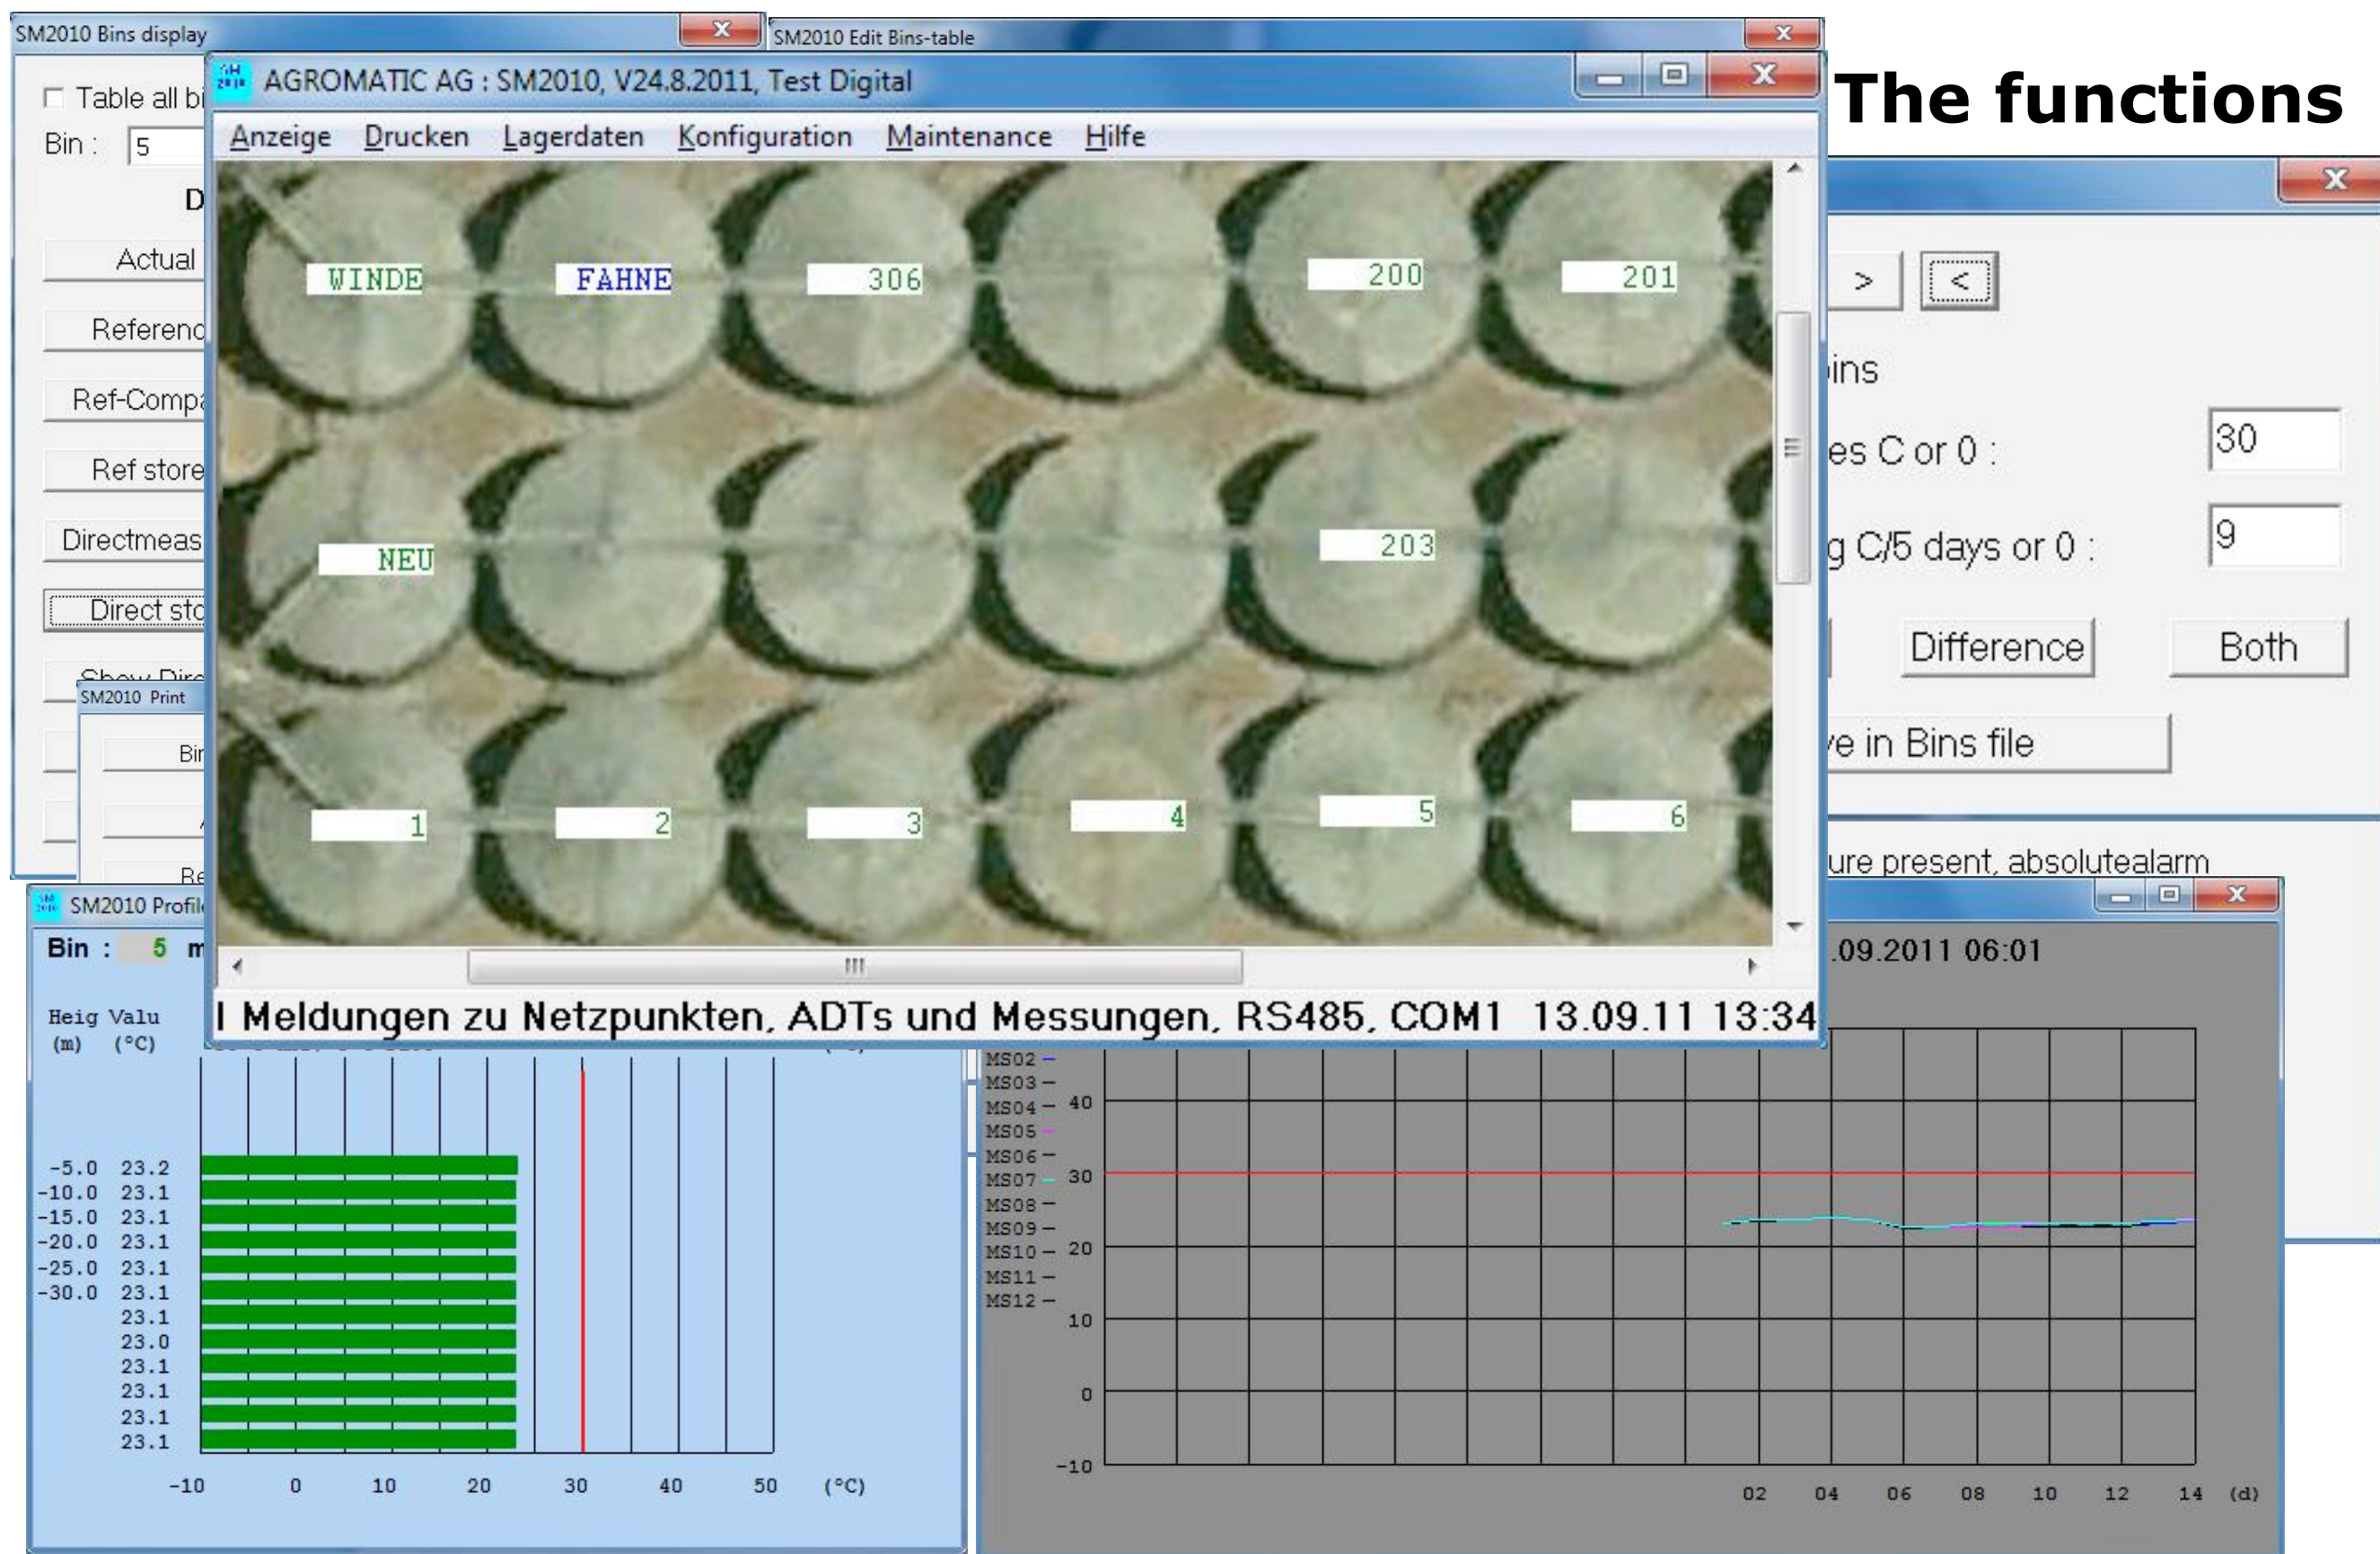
SM2010 Bins display
SM2010 Edit Bins-table
AGROMATIC AG : SM2010, V24.8.2011, Test Digital
The functions

Anzeige Drucken Lagerdaten Konfiguration Maintenance Hilfe

Table all bi
Bin : 5
D
Actual
Referenc
Ref-Compa
Ref store
Directmeas
Direct sto
Show Dire
SM2010 Print
Bi
Re

WINDE FAHNE 306 200 201
NEU 203
1 2 3 4 5 6

> <
ins
es C or 0 : 30
g C/5 days or 0 : 9
Difference Both
ve in Bins file
ure present, absolutealarm

l Meldungen zu Netzpunkten, ADTs und Messungen, RS485, COM1 13.09.11 13:34

SM2010 Profil
Bin : 5 m
Heig Valu
(m) (°C)
(°C)

| -5.0 | 23.2 |
|---|---|
| -10.0 | 23.1 |
| -15.0 | 23.1 |
| -20.0 | 23.1 |
| -25.0 | 23.1 |
| -30.0 | 23.1 |
| | 23.1 |
| | 23.0 |
| | 23.1 |
| | 23.1 |
| | 23.1 |
| | 23.1 |

-10 0 10 20 30 40 50 (°C)

.09.2011 06:01
MS02 MS03 MS04 MS05 MS06 MS07 MS08 MS09 MS10 MS11 MS12
40 30 20 10 0 -10
02 04 06 08 10 12 14 (d)